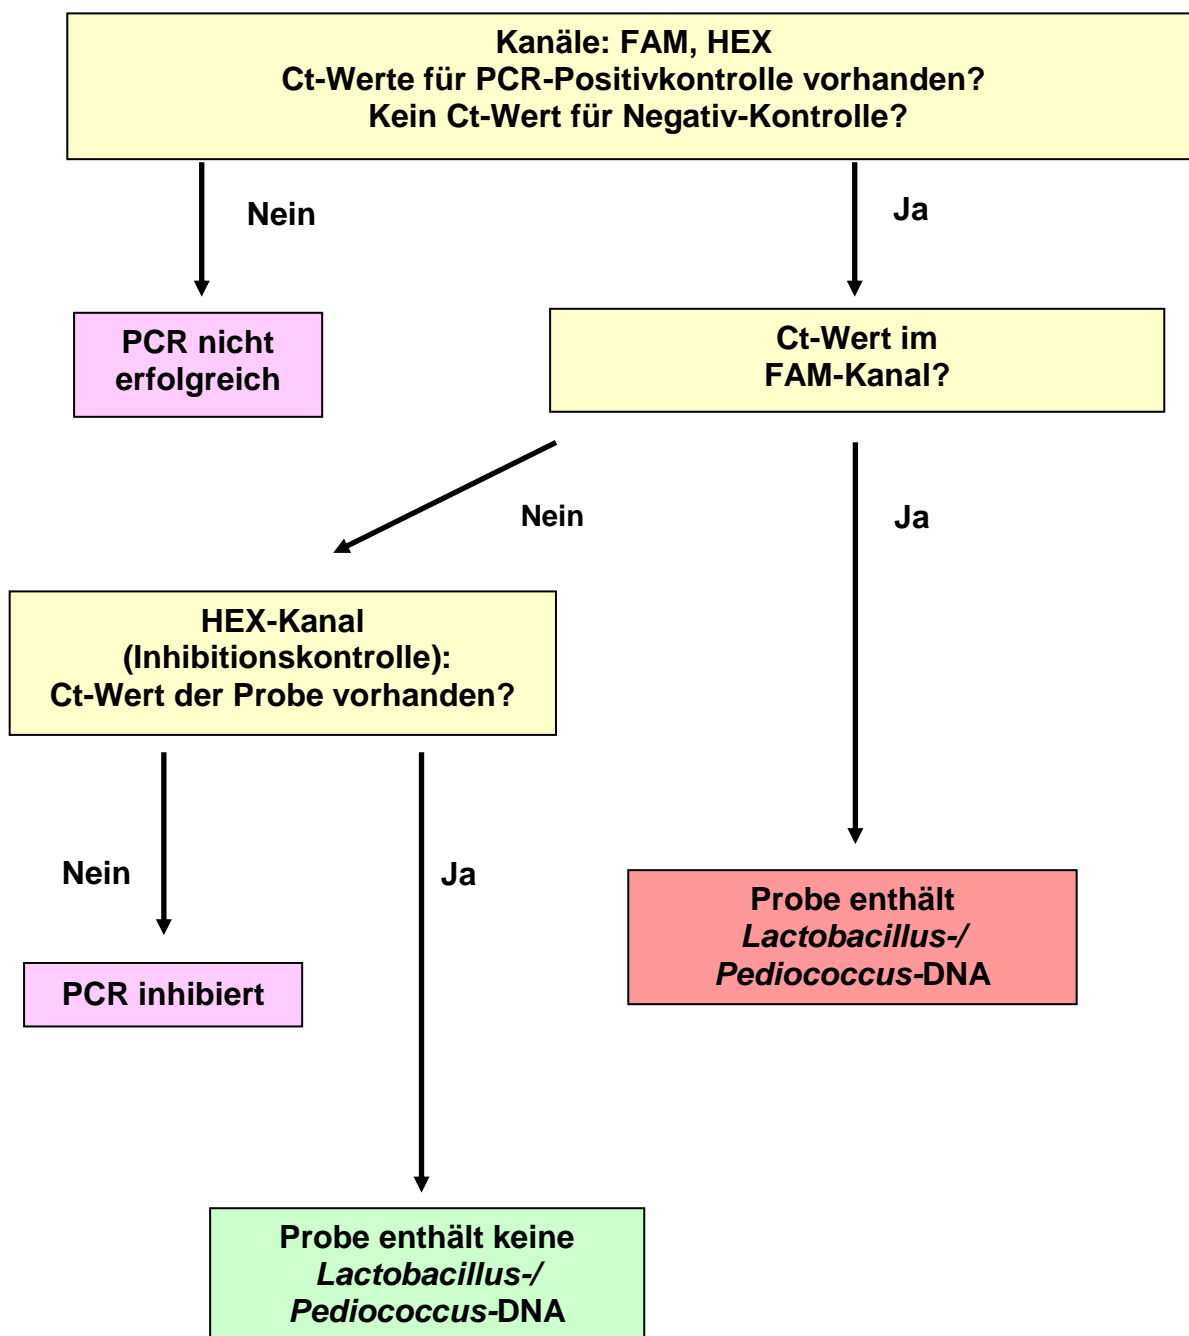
Kanäle: FAM, HEX
Ct-Werte für PCR-Positivkontrolle vorhanden?
Kein Ct-Wert für Negativ-Kontrolle?

Nein

Ja

PCR nicht erfolgreich

Ct-Wert im FAM-Kanal?

Nein

Ja

HEX-Kanal (Inhibitionskontrolle): Ct-Wert der Probe vorhanden?

Nein

Ja

Probe enthält *Lactobacillus-/ Pediococcus*-DNA

PCR inhibiert

Probe enthält keine *Lactobacillus-/ Pediococcus*-DNA